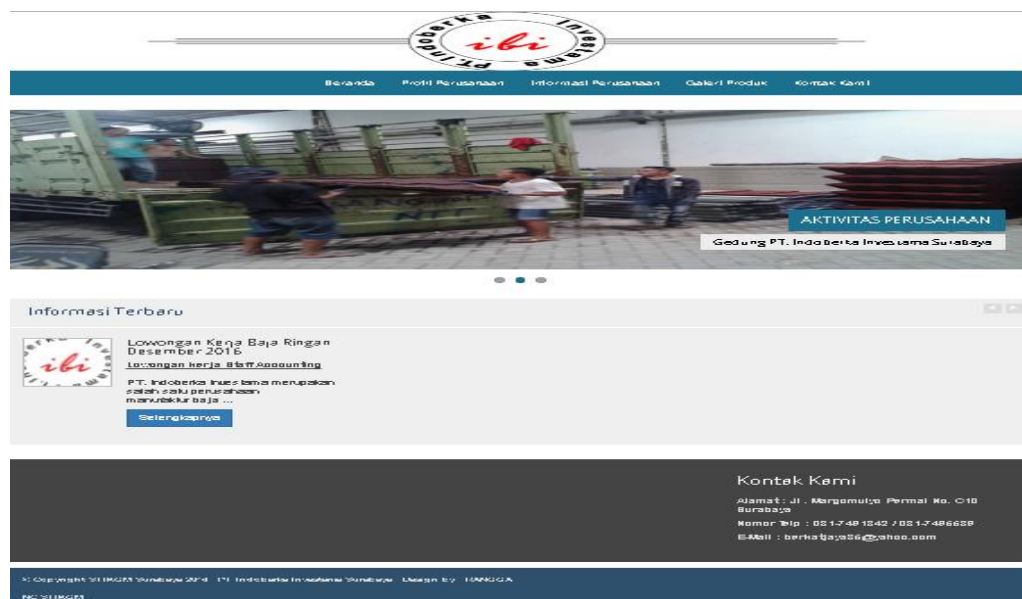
PT. Indoberka Investama
ibi

Beranda Profil Perusahaan Informasi Perusahaan Galeri Produk Kontak Kami

AKTIVITAS PERUSAHAAN
Gedung PT. Indoberka Investama Surabaya

Informasi Terbaru

ibi

Lowongan Kerja Baja Ringan Desember 2016
Lowongan kerja Staff Accounting
PT. Indoberka Investama merupakan salah satu perusahaan manufaktur baja ...
Selengkapnya

Kontak Kami
Alamat : Jl . Margomulyo Permai No. C10 Surabaya
Nomor Telp : 031-7481242 / 031-7486639
E-Mail : berkatjaya36@yahoo.com

© Copyright STIKOM Surabaya 2014 · PT. Indoberka Investama Surabaya · Design by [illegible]
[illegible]